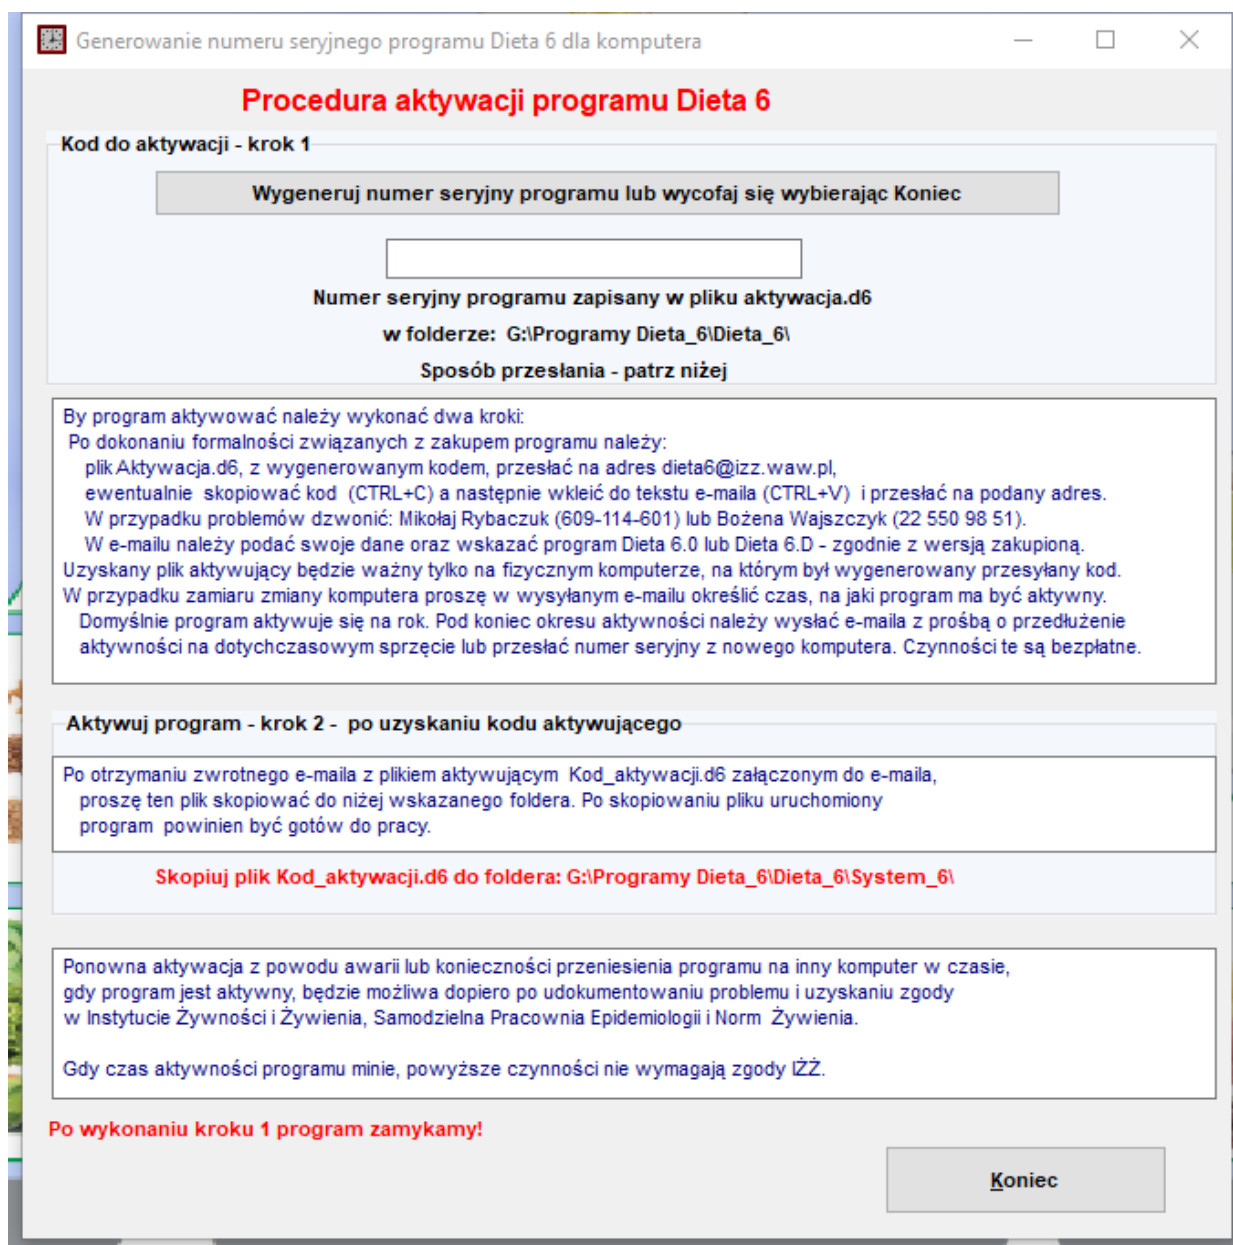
Generowanie numeru seryjnego programu Dieta 6 dla komputera

Procedura aktywacji programu Dieta 6

Kod do aktywacji - krok 1

Wygeneruj numer seryjny programu lub wycofaj się wybierając Koniec

Numer seryjny programu zapisany w pliku aktywacja.d6

w folderze: G:\Programy Dieta_6\Dieta_6\

Sposób przesłania - patrz niżej

By program aktywować należy wykonać dwa kroki:
Po dokonaniu formalności związanych z zakupem programu należy:
plik Aktywacja.d6, z wygenerowanym kodem, przesłać na adres dieta6@izz.waw.pl,
ewentualnie skopiować kod (CTRL+C) a następnie wkleić do tekstu e-maila (CTRL+V) i przesłać na podany adres.
W przypadku problemów dzwonić: Mikołaj Rybaczuk (609-114-601) lub Bożena Wajszczyk (22 550 98 51).
W e-mailu należy podać swoje dane oraz wskazać program Dieta 6.0 lub Dieta 6.D - zgodnie z wersją zakupioną.
Uzyskany plik aktywujący będzie ważny tylko na fizycznym komputerze, na którym był wygenerowany przesyłany kod.
W przypadku zamiaru zmiany komputera proszę w wysyłanym e-mailu określić czas, na jaki program ma być aktywny.
Domyślnie program aktywuje się na rok. Pod koniec okresu aktywności należy wysłać e-maila z prośbą o przedłużenie aktywności na dotychczasowym sprzęcie lub przesłać numer seryjny z nowego komputera. Czynności te są bezpłatne.

Aktywuj program - krok 2 - po uzyskaniu kodu aktywującego

Po otrzymaniu zwrotnego e-maila z plikiem aktywującym Kod_aktywacji.d6 załączonym do e-maila, proszę ten plik skopiować do niżej wskazanego foldera. Po skopiowaniu pliku uruchomiony program powinien być gotów do pracy.

Skopiuj plik Kod_aktywacji.d6 do foldera: G:\Programy Dieta_6\Dieta_6\System_6\

Ponowna aktywacja z powodu awarii lub konieczności przeniesienia programu na inny komputer w czasie, gdy program jest aktywny, będzie możliwa dopiero po udokumentowaniu problemu i uzyskaniu zgody w Instytucie Żywności i Żywienia, Samodzielna Pracownia Epidemiologii i Norm Żywienia.

Gdy czas aktywności programu minie, powyższe czynności nie wymagają zgody IŻŻ.

Po wykonaniu kroku 1 program zamykamy!

Koniec